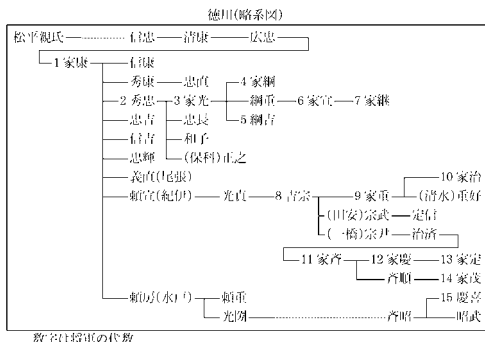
徳川(略系図)

松平親氏 ……… 信忠 — 清康 — 広忠

1 家康 — 信康
秀康 — 忠直
2 秀忠 — 3 家光 — 4 家綱
綱重 — 6 家宣 — 7 家継
5 綱吉
忠吉　忠長
信吉　和子
忠輝　(保科)正之
義直(尾張)
頼宣(紀伊) — 光貞 — 8 吉宗 — 9 家重 — 10 家治
(清水)重好
(田安)宗武 — 定信
(一橋)宗尹 — 治済
11 家斉 — 12 家慶 — 13 家定
斉順 — 14 家茂
頼房(水戸) — 頼重
光圀 ……… 斉昭 — 15 慶喜
昭武

数字は将軍の代数